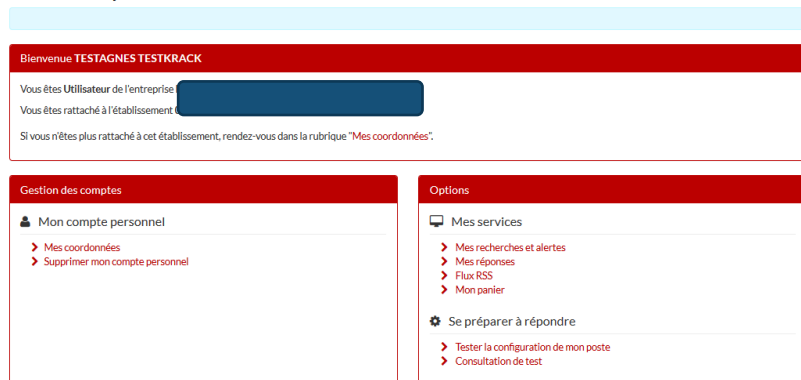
Bienvenue TESTAGNES TESTKRACK

Vous êtes Utilisateur de l'entreprise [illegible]

Vous êtes rattaché à l'établissement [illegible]

Si vous n'êtes plus rattaché à cet établissement, rendez-vous dans la rubrique "Mes coordonnées".

Gestion des comptes

Mon compte personnel

Mes coordonnées

Supprimer mon compte personnel

Options

Mes services

Mes recherches et alertes

Mes réponses

Flux RSS

Mon panier

Se préparer à répondre

Tester la configuration de mon poste

Consultation de test